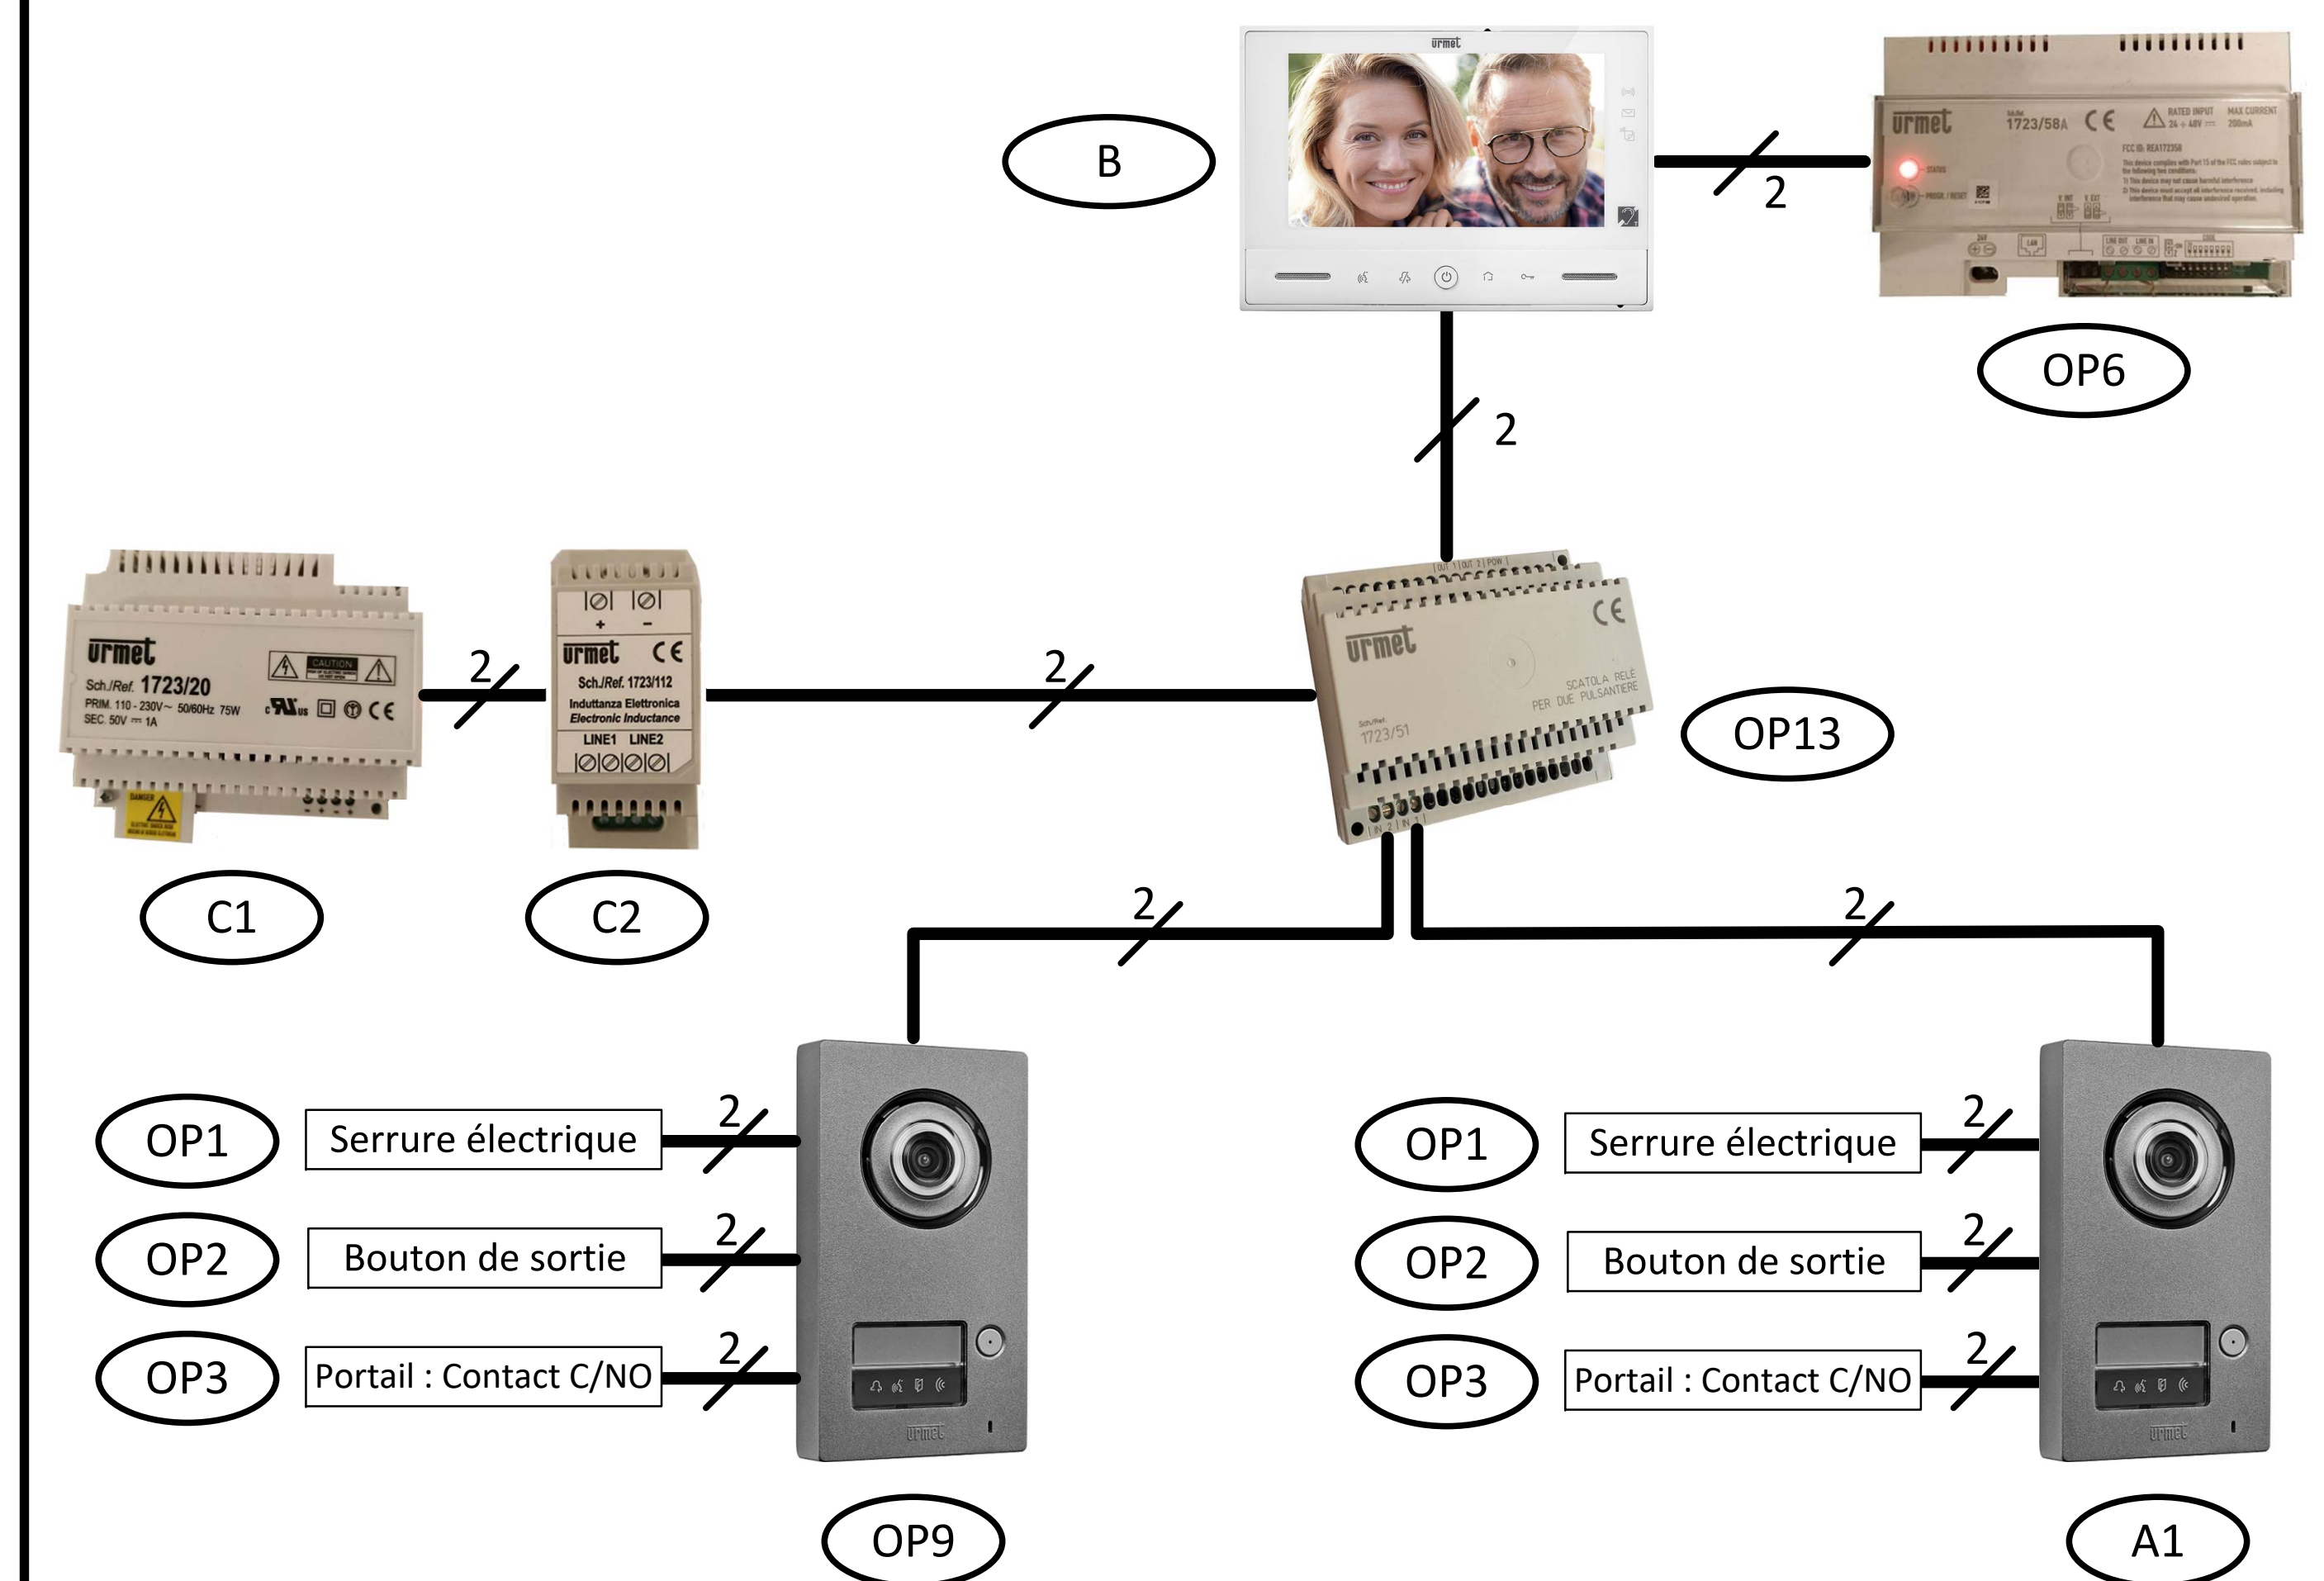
urmet

B

2

urmet 1723/58A CE

OP6

2

urmet
Sch./Ref. 1723/20
PRIM. 110 - 230V~ 50/60Hz 75W
SEC. 50V ⎓ 1A

2

urmet CE
Sch./Ref. 1723/112
Induttanza Elettronica
Electronic Inductance
LINE1 LINE2

2

urmet CE
SCATOLA RELÈ PER DUE PULSANTIERE
Sch./Ref. 1723/51

OP13

C1

C2

2

2

OP1 Serrure électrique 2

OP2 Bouton de sortie 2

OP3 Portail : Contact C/NO 2

OP1 Serrure électrique 2

OP2 Bouton de sortie 2

OP3 Portail : Contact C/NO 2

urmet

urmet

OP9

A1